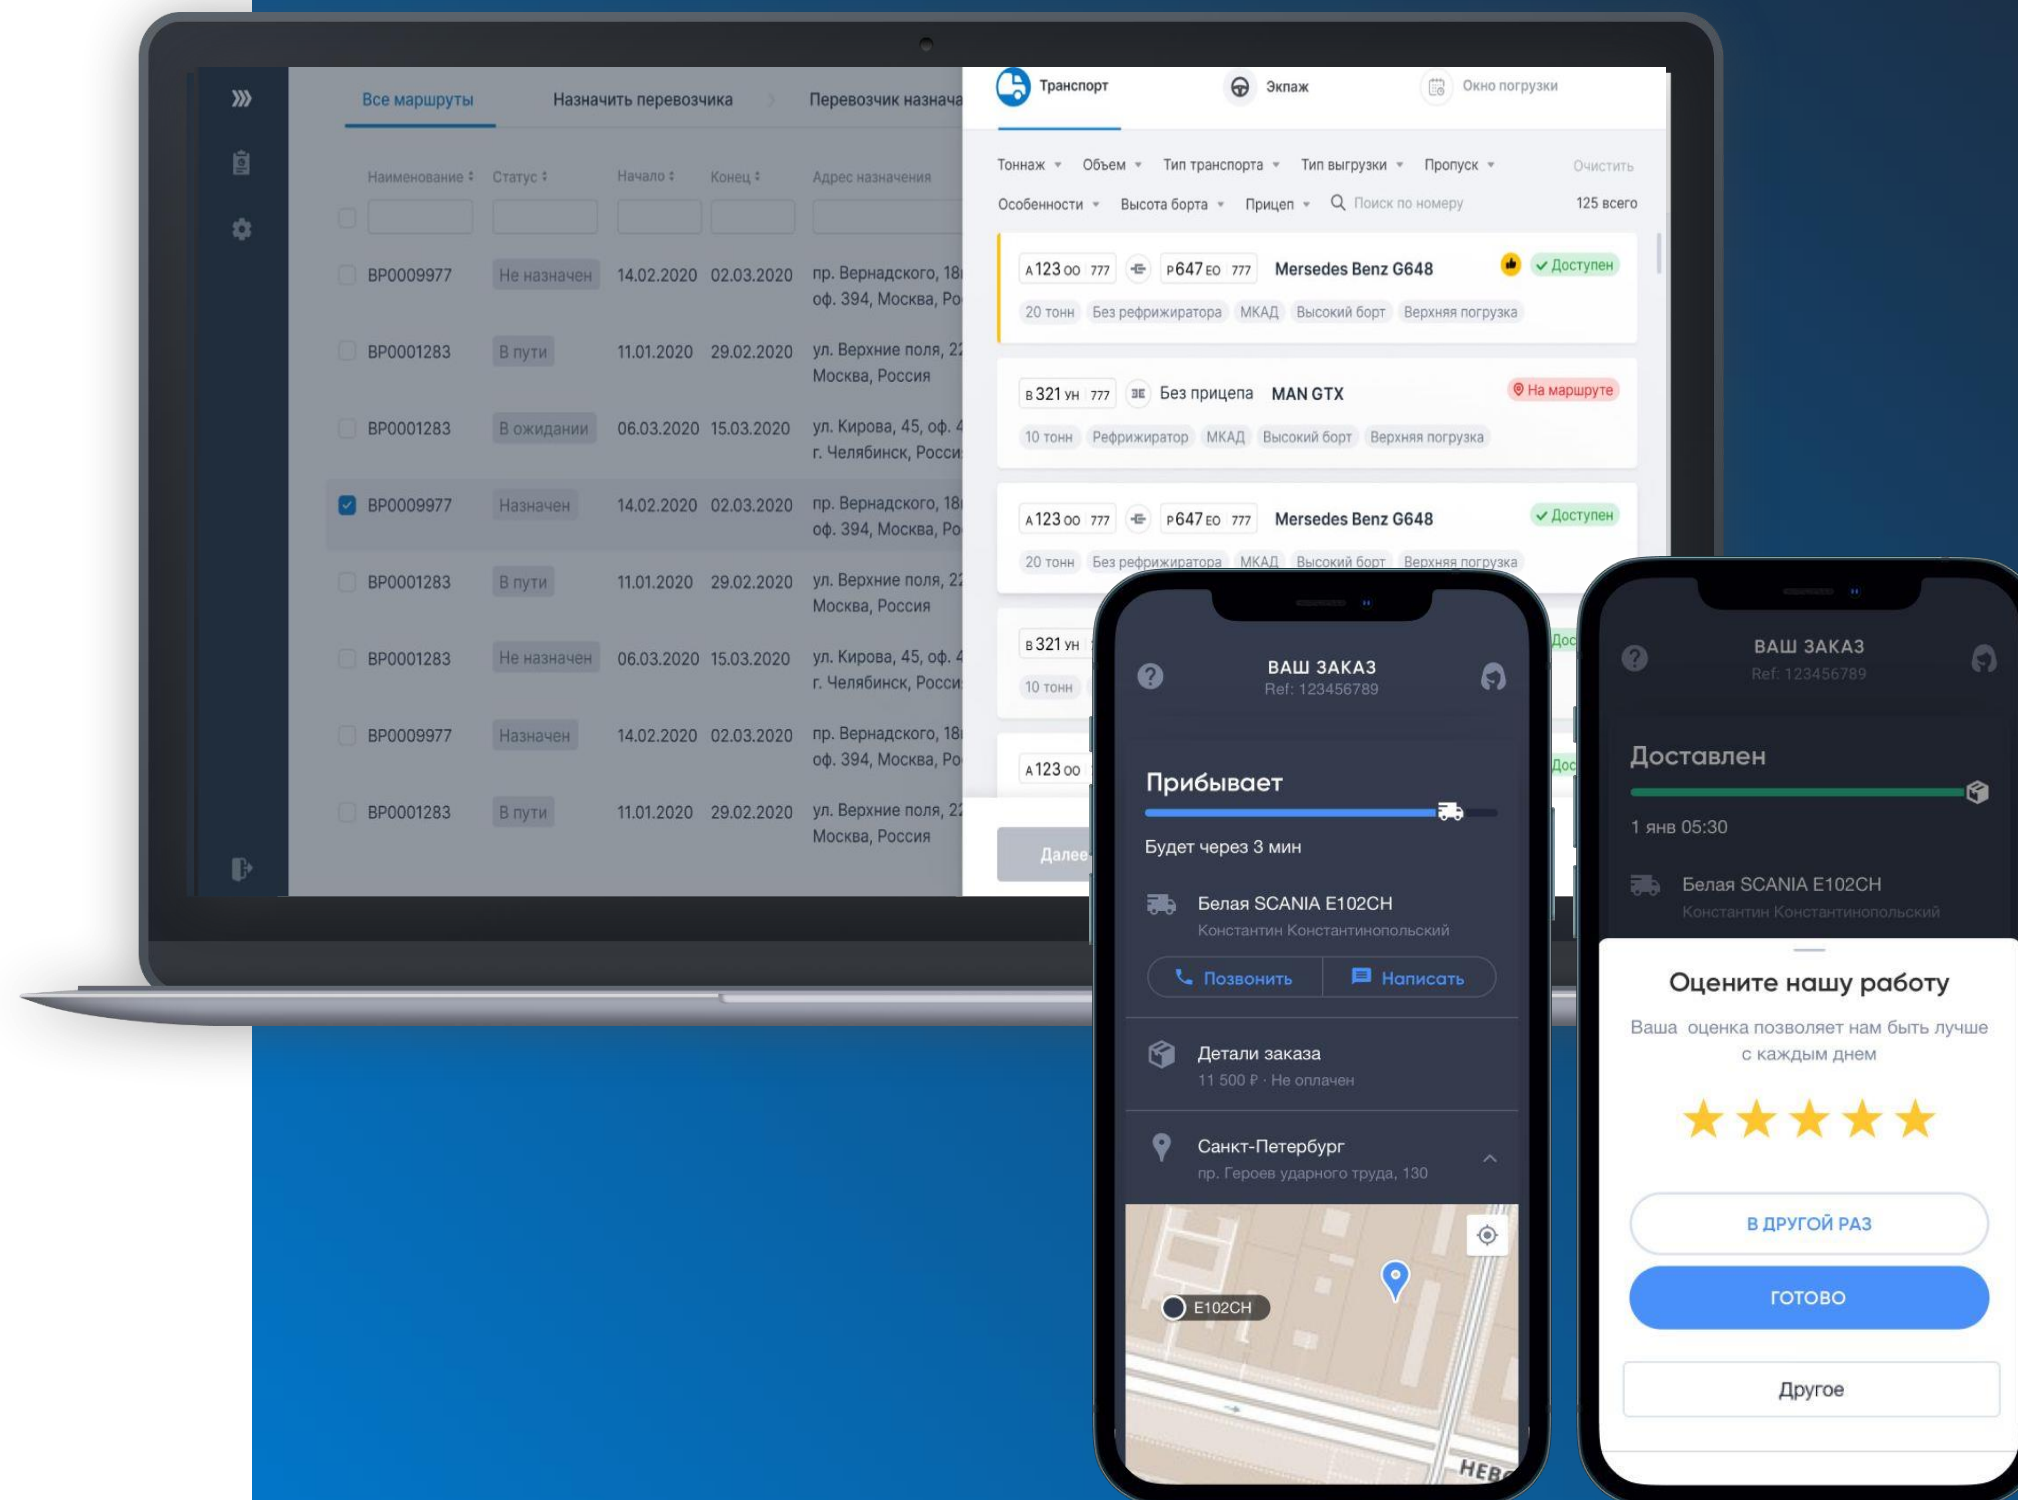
Все маршруты Назначить перевозчика Перевозчик назнача

| Наименование | Статус | Начало | Конец | Адрес назначения |
|---|---|---|---|---|
| BP0009977 | Не назначен | 14.02.2020 | 02.03.2020 | пр. Вернадского, 18 оф. 394, Москва, Ро |
| BP0001283 | В пути | 11.01.2020 | 29.02.2020 | ул. Верхние поля, 22 Москва, Россия |
| BP0001283 | В ожидании | 06.03.2020 | 15.03.2020 | ул. Кирова, 45, оф. 4 г. Челябинск, Росси |
| BP0009977 | Назначен | 14.02.2020 | 02.03.2020 | пр. Вернадского, 18 оф. 394, Москва, Ро |
| BP0001283 | В пути | 11.01.2020 | 29.02.2020 | ул. Верхние поля, 22 Москва, Россия |
| BP0001283 | Не назначен | 06.03.2020 | 15.03.2020 | ул. Кирова, 45, оф. 4 г. Челябинск, Росси |
| BP0009977 | Назначен | 14.02.2020 | 02.03.2020 | пр. Вернадского, 18 оф. 394, Москва, Ро |
| BP0001283 | В пути | 11.01.2020 | 29.02.2020 | ул. Верхние поля, 22 Москва, Россия |

Транспорт Экпаж Окно погрузки

Тоннаж Объем Тип транспорта Тип выгрузки Пропуск Очистить
Особенности Высота борта Прицеп Поиск по номеру 125 всего

А 123 ОО 777 Р 647 ЕО 777 Mersedes Benz G648 Доступен
20 тонн Без рефрижиратора МКАД Высокий борт Верхняя погрузка

В 321 УН 777 Без прицепа MAN GTX На маршруте
10 тонн Рефрижиратор МКАД Высокий борт Верхняя погрузка

А 123 ОО 777 Р 647 ЕО 777 Mersedes Benz G648 Доступен
20 тонн Без рефрижиратора МКАД Высокий борт Верхняя погрузка

В 321 УН
10 тонн

А 123 ОО

Далее

ВАШ ЗАКАЗ
Ref: 123456789

Прибывает
Будет через 3 мин

Белая SCANIA E102CH
Константин Константинопольский

Позвонить Написать

Детали заказа
11 500 ₽ · Не оплачен

Санкт-Петербург
пр. Героев ударного труда, 130

E102CH

ВАШ ЗАКАЗ
Ref: 123456789

Доставлен
1 янв 05:30

Белая SCANIA E102CH
Константин Константинопольский

Оцените нашу работу
Ваша оценка позволяет нам быть лучше с каждым днем

В ДРУГОЙ РАЗ
ГОТОВО
Другое